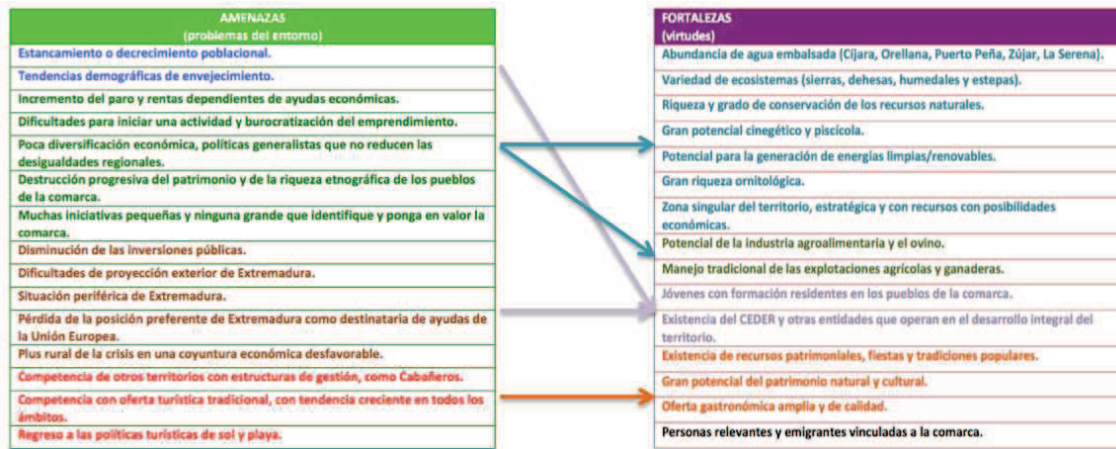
AMENAZAS
(problemas del entorno)

Estancamiento o decrecimiento poblacional.

Tendencias demográficas de envejecimiento.

Incremento del paro y rentas dependientes de ayudas económicas.

Dificultades para iniciar una actividad y burocratización del emprendimiento.

Poca diversificación económica, políticas generalistas que no reducen las desigualdades regionales.

Destrucción progresiva del patrimonio y de la riqueza etnográfica de los pueblos de la comarca.

Muchas iniciativas pequeñas y ninguna grande que identifique y ponga en valor la comarca.

Disminución de las inversiones públicas.

Dificultades de proyección exterior de Extremadura.

Situación periférica de Extremadura.

Pérdida de la posición preferente de Extremadura como destinataria de ayudas de la Unión Europea.

Plus rural de la crisis en una coyuntura económica desfavorable.

Competencia de otros territorios con estructuras de gestión, como Cabañeros.

Competencia con oferta turística tradicional, con tendencia creciente en todos los ámbitos.

Regreso a las políticas turísticas de sol y playa.

FORTALEZAS
(virtudes)

Abundancia de agua embalsada (Cíjara, Orellana, Puerto Peña, Zújar, La Serena).

Variedad de ecosistemas (sierras, dehesas, humedales y estepas).

Riqueza y grado de conservación de los recursos naturales.

Gran potencial cinegético y piscícola.

Potencial para la generación de energías limpias/renovables.

Gran riqueza ornitológica.

Zona singular del territorio, estratégica y con recursos con posibilidades económicas.

Potencial de la industria agroalimentaria y el ovino.

Manejo tradicional de las explotaciones agrícolas y ganaderas.

Jóvenes con formación residentes en los pueblos de la comarca.

Existencia del CEDER y otras entidades que operan en el desarrollo integral del territorio.

Existencia de recursos patrimoniales, fiestas y tradiciones populares.

Gran potencial del patrimonio natural y cultural.

Oferta gastronómica amplia y de calidad.

Personas relevantes y emigrantes vinculadas a la comarca.